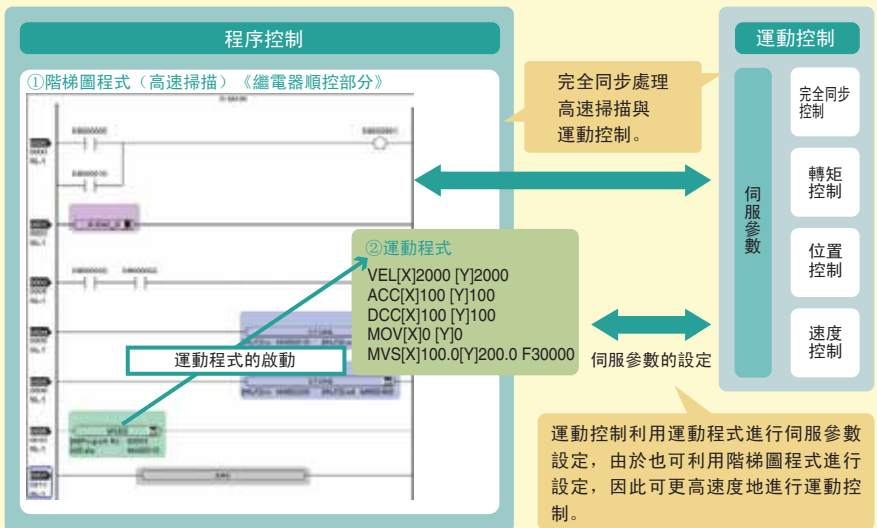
程序控制

①階梯圖程式（高速掃描）《繼電器順控部分》

完全同步處理
高速掃描與
運動控制。

運動控制

伺服參數

完全同步控制

轉矩控制

位置控制

速度控制

②運動程式
VEL[X]2000 [Y]2000
ACC[X]100 [Y]100
DCC[X]100 [Y]100
MOV[X]0 [Y]0
MVS[X]100.0[Y]200.0 F30000

運動程式的啟動

伺服參數的設定

運動控制利用運動程式進行伺服參數設定，由於也可利用階梯圖程式進行設定，因此可更高速度地進行運動控制。